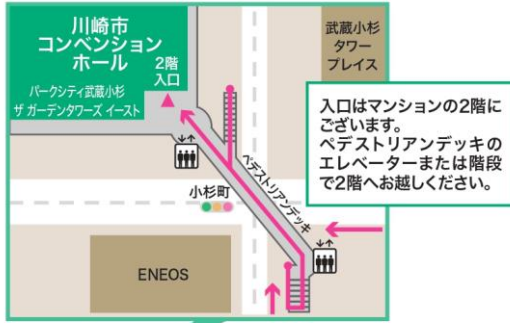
川崎市
コンベンション
ホール

2階
入口

パークシティ武蔵小杉
ザ ガーデンタワーズ イースト

武蔵小杉
タワー
プレイス

入口はマンションの2階にございます。
ペデストリアンデッキのエレベーターまたは階段で2階へお越しください。

ペデストリアンデッキ

小杉町

ENEOS